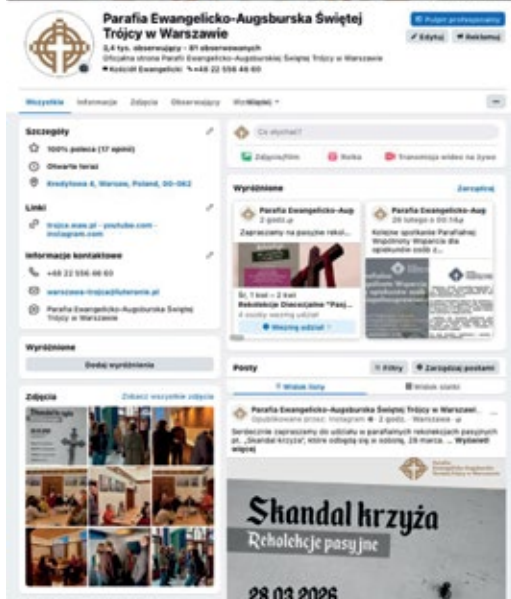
Parafia Ewangelicko-Augsburska Świętej Trójcy w Warszawie

3,4 tys. obserwujących • 81 obserwowanych

Oficjalna strona Parafii Ewangelicko-Augsburskiej Świętej Trójcy w Warszawie

Kościół Ewangelicki +48 22 556 46 60

Pulpit profesjonalny

Edytuj

Reklamuj

Wszystkie Informacje Zdjęcia Obserwujący Więcej

Szczegóły

100% poleca (17 opinii)

Otwarte teraz

Kredytowa 4, Warsaw, Poland, 00-062

Linki

trojca.waw.pl • youtube.com • instagram.com

Informacje kontaktowe

+48 22 556 46 60

warszawa-trojca@luteranie.pl

Parafia Ewangelicko-Augsburska Świętej Trójcy w Warszawie

Wyróżnione

Dodaj wyróżnienia

Zdjęcia

Zobacz wszystkie zdjęcia

Co słychać?

Zdjęcie/film

Rolka

Transmisja wideo na żywo

Wyróżnione

Zarządzaj

Parafia Ewangelicko-Aug

2 godz.

Zapraszamy na pasyjne rekol...

Śr, 1 kwi – 2 kwi

Rekolekcje Diecezjalne "Pasj...

4 osoby weźmą udział

Wezmę udział

Parafia Ewangelicko-Aug

26 lutego o 10:14

Kolejne spotkanie Parafialnej Wspólnoty Wsparcia dla opiekunów osób z...

Posty

Filtry

Zarządzaj postami

Widok listy

Widok siatki

Parafia Ewangelicko-Augsburska Świętej Trójcy w Warszawi...

Opublikowane przez: Instagram • 2 godz. • Warszawa •

Serdecznie zapraszamy do udziału w parafialnych rekolekcjach pasyjnych pt. „Skandal krzyża", które odbędą się w sobotę, 28 marca. ... Wyświetl więcej

Parafia Ewangelicko-Augsburska Świętej Trójcy w Warszawie

Skandal krzyża

Rekolekcje pasyjne

28.03.2026